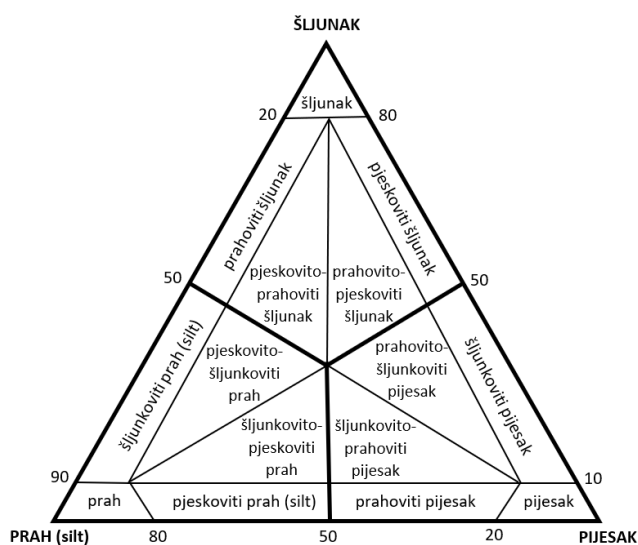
ŠLJUNAK

20
šljunak
80

prahoviti šljunak
pjeskoviti šljunak

50
pjeskovito-prahoviti šljunak
prahovito-pjeskoviti šljunak
50

šljunkoviti prah (silt)
pjeskovito-šljunkoviti prah
prahovito-šljunkoviti pijesak
šljunkoviti pijesak

šljunkovito-pjeskoviti prah
šljunkovito-prahoviti pijesak

90
10
prah
pjeskoviti prah (silt)
prahoviti pijesak
pijesak

PRAH (silt)
80
50
20
PIJESAK